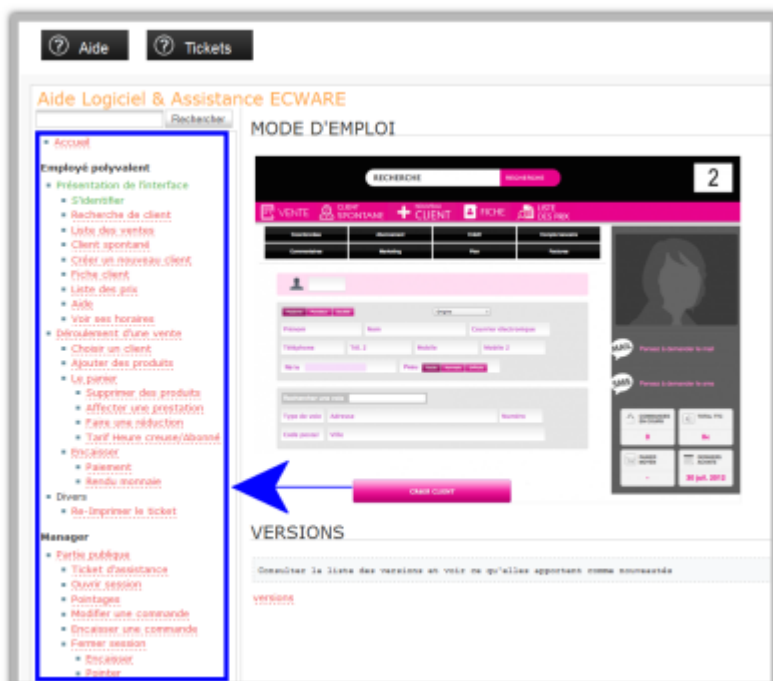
Aide

Tickets

Aide Logiciel & Assistance ECWARE

Rechercher

- Accueil

Employé polyvalent
- Présentation de l'interface
  - S'identifier
  - Recherche de client
  - Liste des ventes
  - Client spontané
  - Créer un nouveau client
  - Fiche client
  - Liste des prix
  - Aide
  - Voir ses horaires
- Déroulement d'une vente
  - Choisir un client
  - Ajouter des produits
  - Le panier
    - Supprimer des produits
    - Affecter une prestation
    - Faire une réduction
    - Tarif Heure creuse/Abonné
  - Encaisser
    - Paiement
    - Rendu monnaie
- Divers
  - Re-Imprimer le ticket

Manager
- Partie publique
  - Ticket d'assistance
  - Ouvrir session
  - Pointages
  - Modifier une commande
  - Encaisser une commande
  - Fermer session
    - Encaisser
    - Pointer

MODE D'EMPLOI

RECHERCHE RECHERCHE 2

VENTE CLIENT SPONTANÉ NOUVEAU CLIENT FICHE LISTE DES PRIX

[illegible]

Prénom Nom Courrier électronique
Téléphone Tél. 2 Mobile Mobile 2

Rechercher une voie
Type de voie Adresse Numéro
Code postal Ville

CRÉER CLIENT

MAIL Pensez à demander le mail
SMS Pensez à demander le sms

30 juil. 2012

VERSIONS

Consulter la liste des versions et voir ce qu'elles apportent comme nouveautés

versions